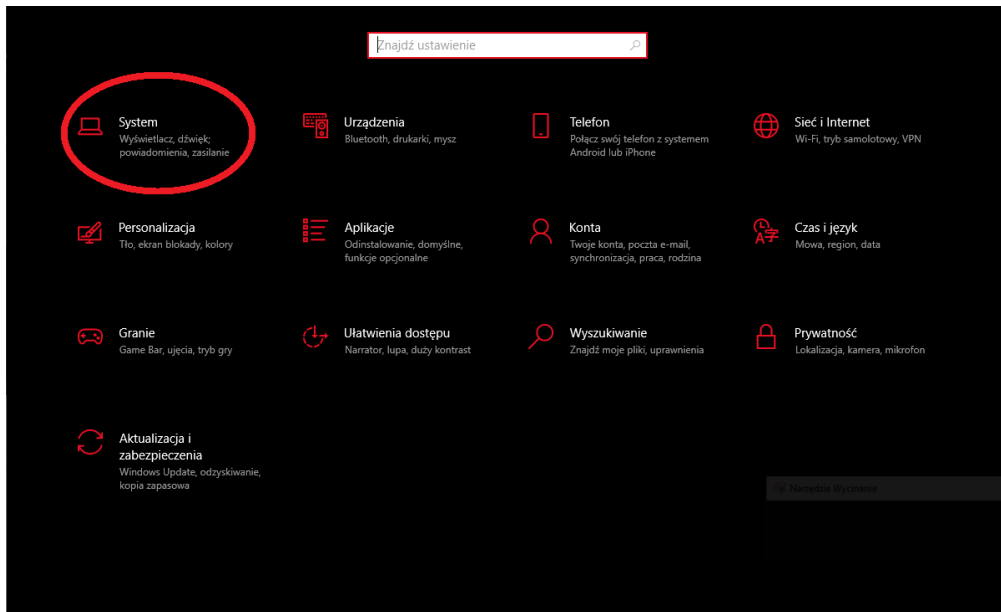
Znajdź ustawienie

System
Wyświetlacz, dźwięk, powiadomienia, zasilanie

Urządzenia
Bluetooth, drukarki, mysz

Telefon
Połącz swój telefon z systemem Android lub iPhone

Sieć i Internet
Wi-Fi, tryb samolotowy, VPN

Personalizacja
Tło, ekran blokady, kolory

Aplikacje
Odinstalowanie, domyślne, funkcje opcjonalne

Konta
Twoje konta, poczta e-mail, synchronizacja, praca, rodzina

Czas i język
Mowa, region, data

Granie
Game Bar, ujęcia, tryb gry

Ułatwienia dostępu
Narrator, lupa, duży kontrast

Wyszukiwanie
Znajdź moje pliki, uprawnienia

Prywatność
Lokalizacja, kamera, mikrofon

Aktualizacja i zabezpieczenia
Windows Update, odzyskiwanie, kopia zapasowa

Narzędzie Wycinanie